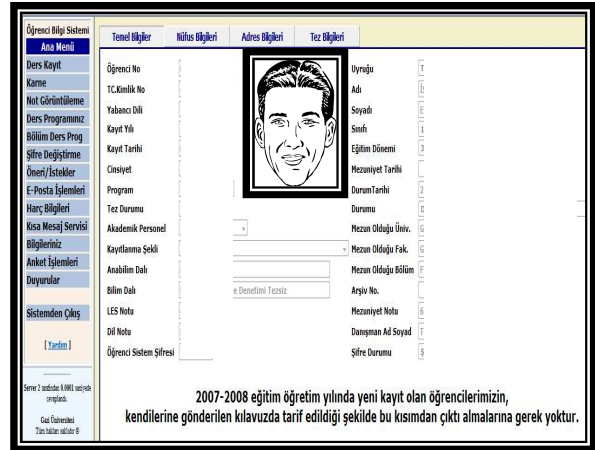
Öğrenci Bilgi Sistemi
Ana Menü
Ders Kayıt
Karne
Not Görüntüleme
Ders Programınız
Bölüm Ders Prog
Şifre Değiştirme
Öneri/İstekler
E-Posta İşlemleri
Harç Bilgileri
Kısa Mesaj Servisi
Bilgileriniz
Anket İşlemleri
Duyurular

Sistemden Çıkış

[ Yardım ]

Server 2 tarafından 0.0001 saniyede yaratıldı.

Gazi Üniversitesi
Tüm hakları saklıdır ©

Temel Bilgiler | Nüfus Bilgileri | Adres Bilgileri | Tez Bilgileri

Öğrenci No
TC.Kimlik No
Yabancı Dili
Kayıt Yılı
Kayıt Tarihi
Cinsiyet
Program
Tez Durumu
Akademik Personel
Kayıtlanma Şekli
Anabilim Dalı
Bilim Dalı
e Denetimi Tezsiz
LES Notu
Dil Notu
Öğrenci Sistem Şifresi

Uyruğu
Adı
Soyadı
Sınıfı
Eğitim Dönemi
Mezuniyet Tarihi
DurumTarihi
Durumu
Mezun Olduğu Üniv.
Mezun Olduğu Fak.
Mezun Olduğu Bölüm
Arşiv No.
Mezuniyet Notu
Danışman Ad Soyad
Şifre Durumu

2007-2008 eğitim öğretim yılında yeni kayıt olan öğrencilerimizin, kendilerine gönderilen kılavuzda tarif edildiği şekilde bu kısımdan çıktı almalarına gerek yoktur.